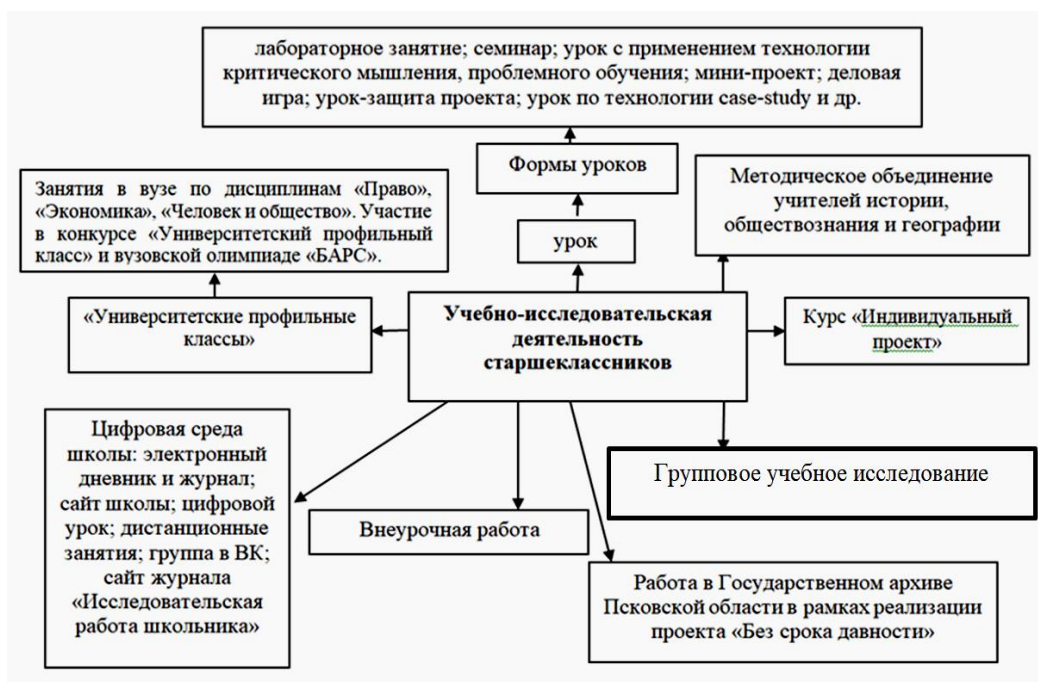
лабораторное занятие; семинар; урок с применением технологии критического мышления, проблемного обучения; мини-проект; деловая игра; урок-защита проекта; урок по технологии case-study и др.

Формы уроков

Занятия в вузе по дисциплинам «Право», «Экономика», «Человек и общество». Участие в конкурсе «Университетский профильный класс» и вузовской олимпиаде «БАРС».

урок

Методическое объединение учителей истории, обществознания и географии

«Университетские профильные классы»

Учебно-исследовательская деятельность старшеклассников

Курс «Индивидуальный проект»

Цифровая среда школы: электронный дневник и журнал; сайт школы; цифровой урок; дистанционные занятия; группа в ВК; сайт журнала «Исследовательская работа школьника»

Групповое учебное исследование

Внеурочная работа

Работа в Государственном архиве Псковской области в рамках реализации проекта «Без срока давности»